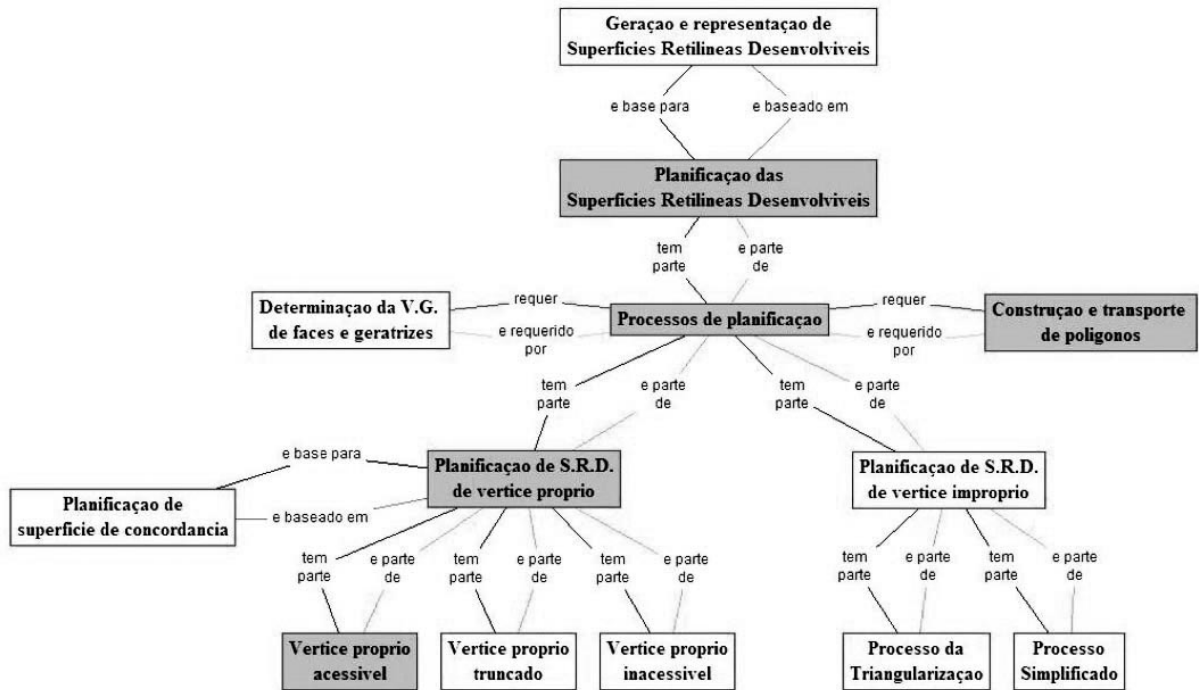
Geraçao e representaçao de Superficies Retilineas Desenvolviveis

e base para

e baseado em

Planificaçao das Superficies Retilineas Desenvolviveis

tem parte

e parte de

Determinaçao da V.G. de faces e geratrizes

requer

e requerido por

Processos de planificaçao

requer

e requerido por

Construçao e transporte de poligonos

tem parte

e parte de

tem parte

e parte de

e base para

Planificaçao de S.R.D. de vertice proprio

Planificaçao de superficie de concordancia

e baseado em

Planificaçao de S.R.D. de vertice improprio

tem parte

e parte de

tem parte

e parte de

tem parte

e parte de

tem parte

e parte de

tem parte

e parte de

Vertice proprio acessivel

Vertice proprio truncado

Vertice proprio inacessivel

Processo da Triangularizaçao

Processo Simplificado